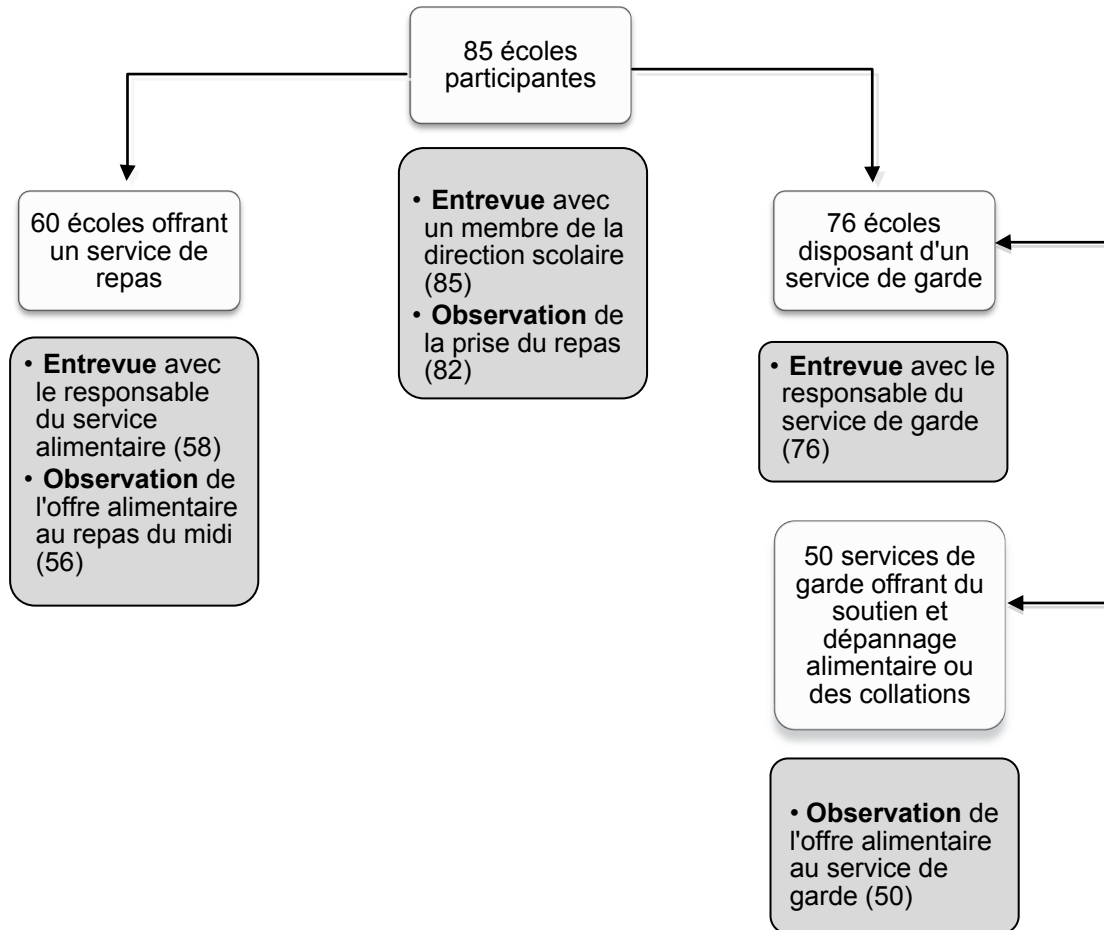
85 écoles participantes

60 écoles offrant un service de repas

• Entrevue avec le responsable du service alimentaire (58)
• Observation de l'offre alimentaire au repas du midi (56)

• Entrevue avec un membre de la direction scolaire (85)
• Observation de la prise du repas (82)

76 écoles disposant d'un service de garde

• Entrevue avec le responsable du service de garde (76)

50 services de garde offrant du soutien et dépannage alimentaire ou des collations

• Observation de l'offre alimentaire au service de garde (50)